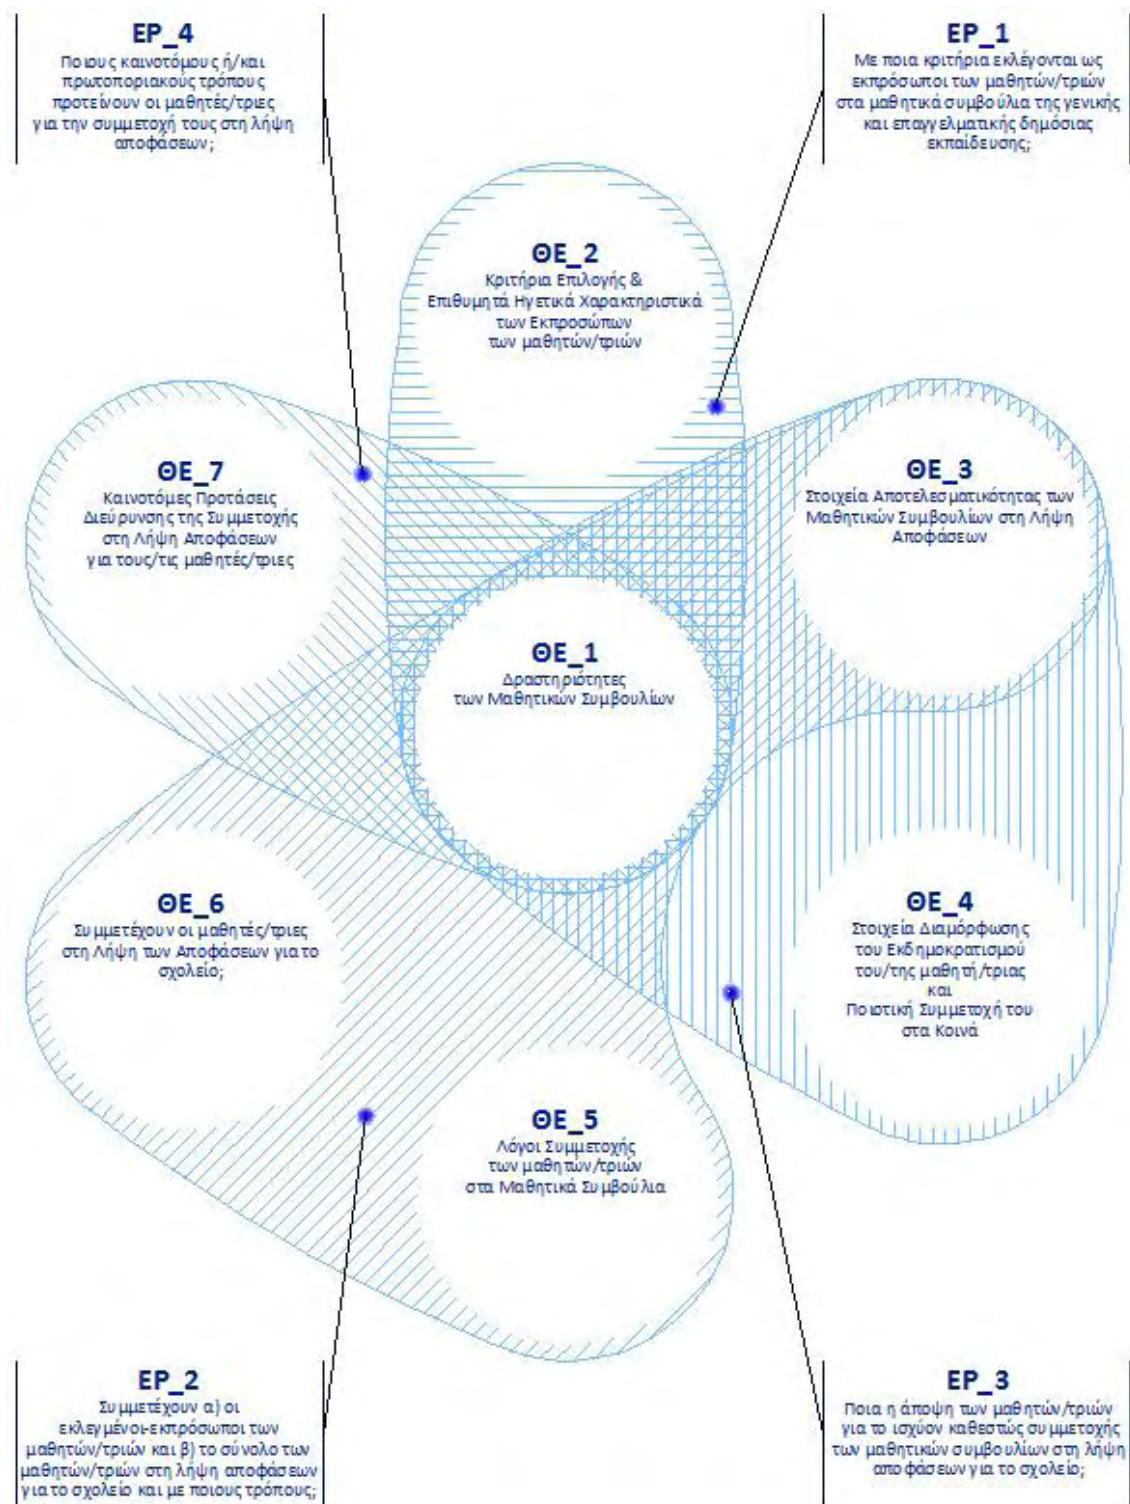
ΕΡ_4
Ποιους καινοτόμους ή/και πρωτοποριακούς τρόπους προτείνουν οι μαθητές/τριες για την συμμετοχή τους στη λήψη αποφάσεων;

ΕΡ_1
Με ποια κριτήρια εκλέγονται ως εκπρόσωποι των μαθητών/τριών στα μαθητικά συμβούλια της γενικής και επαγγελματικής δημόσιας εκπαίδευσης;

ΘΕ_2
Κριτήρια Επιλογής & Επιθυμητά Ηγετικά Χαρακτηριστικά των Εκπροσώπων των μαθητών/τριών

ΘΕ_7
Καινοτόμες Προτάσεις Διεύρυνσης της Συμμετοχής στη Λήψη Αποφάσεων για τους/τις μαθητές/τριες

ΘΕ_3
Στοιχεία Αποτελεσματικότητας των Μαθητικών Συμβουλίων στη Λήψη Αποφάσεων

ΘΕ_1
Δραστηριότητες των Μαθητικών Συμβουλίων

ΘΕ_6
Συμμετέχουν οι μαθητές/τριες στη Λήψη των Αποφάσεων για το σχολείο;

ΘΕ_4
Στοιχεία Διαμόρφωσης του Εκδημοκρατισμού του/της μαθητ/τριας και Ποιοτική Συμμετοχή του στα Κοινά

ΘΕ_5
Λόγοι Συμμετοχής των μαθητων/τριων στα Μαθητικά Συμβούλια

ΕΡ_2
Συμμετέχουν α) οι εκλεγμένοι-εκπρόσωποι των μαθητών/τριών και β) το σύνολο των μαθητών/τριών στη λήψη αποφάσεων για το σχολείο και με ποιους τρόπους;

ΕΡ_3
Ποια η άποψη των μαθητών/τριών για το ισχύον καθεστώς συμμετοχής των μαθητικών συμβουλίων στη λήψη αποφάσεων για το σχολείο;